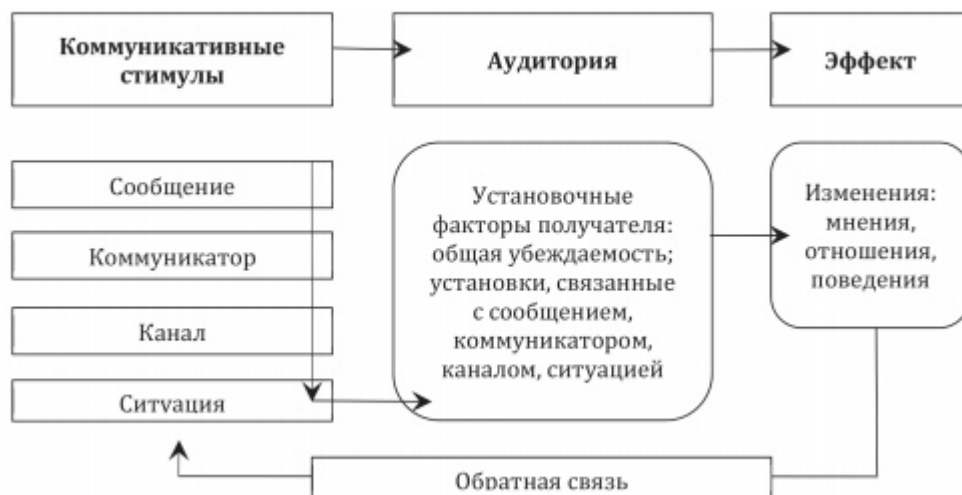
Коммуникативные стимулы

Аудитория

Эффект

Сообщение

Коммуникатор

Канал

Ситуация

Установочные факторы получателя: общая убеждаемость; установки, связанные с сообщением, коммуникатором, каналом, ситуацией

Изменения: мнения, отношения, поведения

Обратная связь